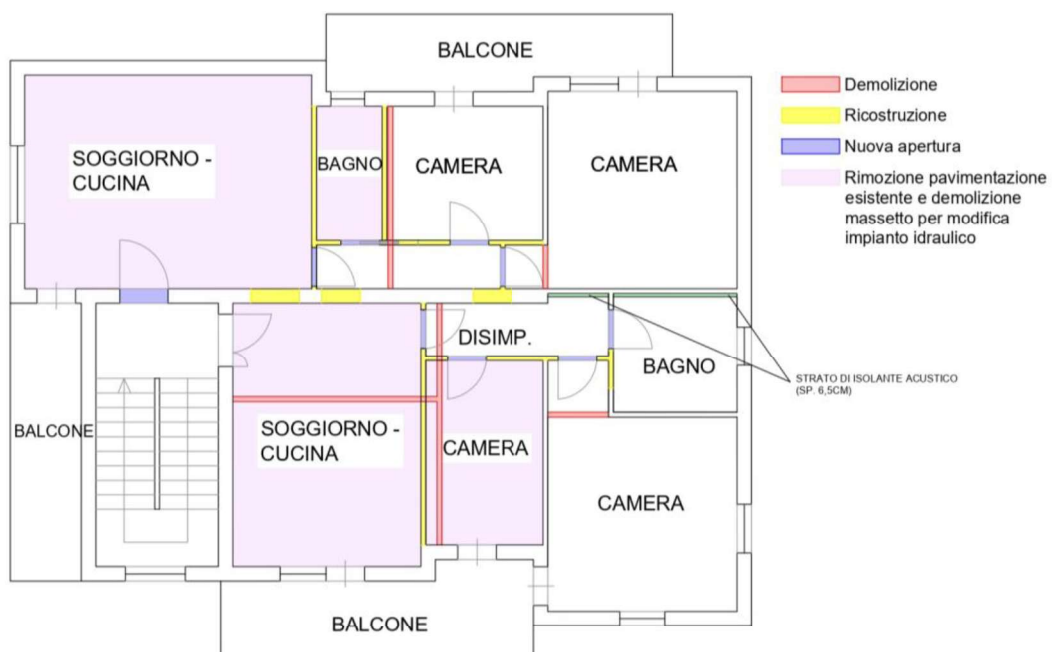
BALCONE

SOGGIORNO - CUCINA

BAGNO

CAMERA

CAMERA

Demolizione

Ricostruzione

Nuova apertura

Rimozione pavimentazione esistente e demolizione massetto per modifica impianto idraulico

DISIMP.

BAGNO

STRATO DI ISOLANTE ACUSTICO (SP. 6,5CM)

BALCONE

SOGGIORNO - CUCINA

CAMERA

CAMERA

BALCONE